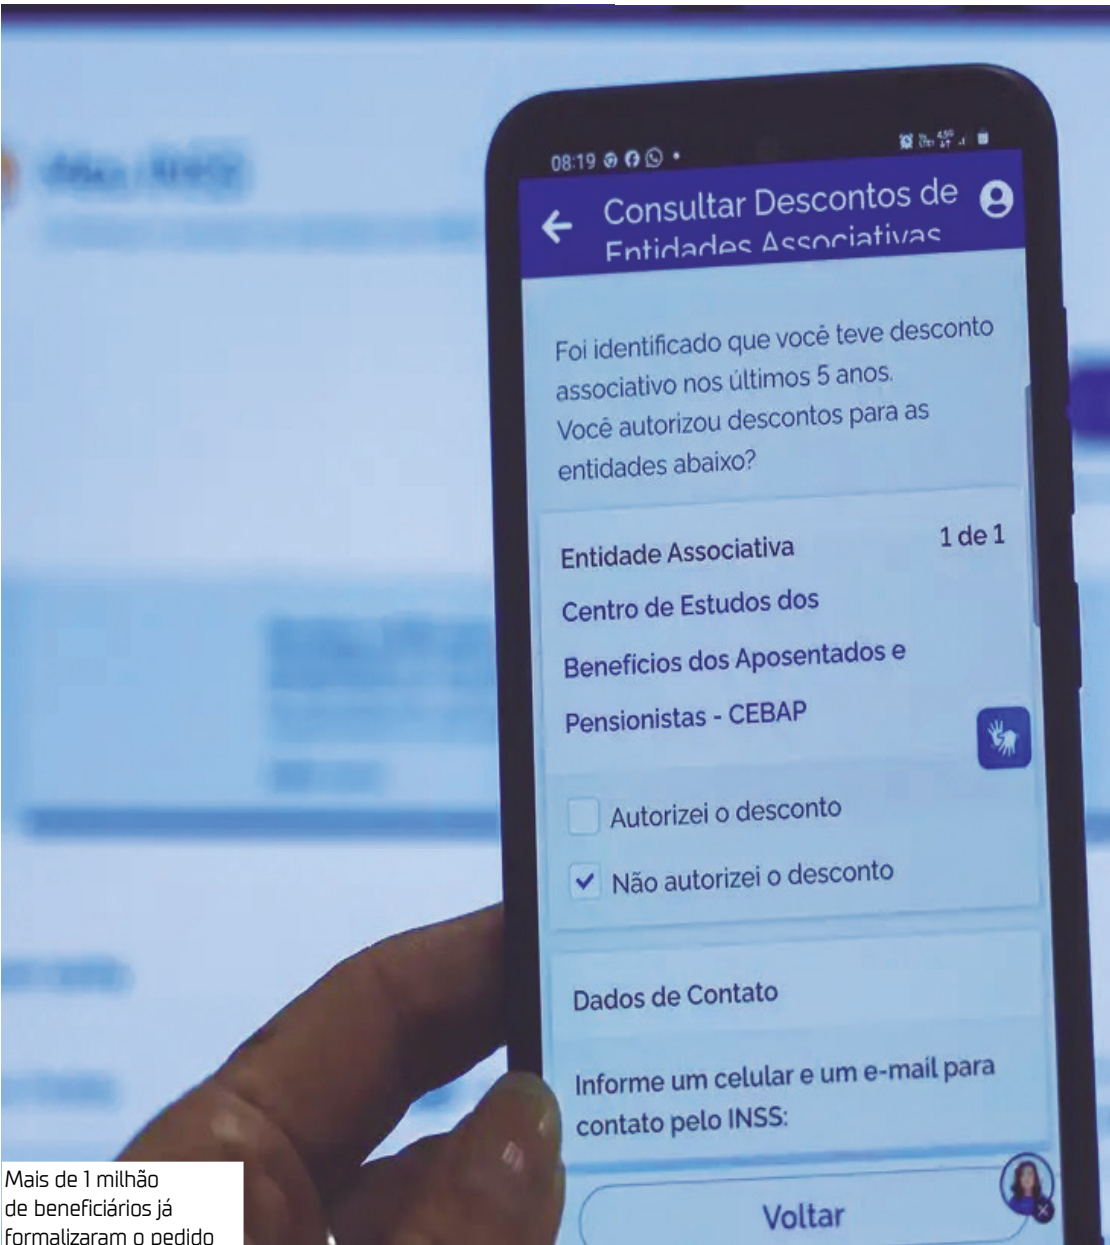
08:19

Consultar Descontos de Entidades Associativas

Foi identificado que você teve desconto associativo nos últimos 5 anos. Você autorizou descontos para as entidades abaixo?

Entidade Associativa 1 de 1

Centro de Estudos dos Benefícios dos Aposentados e Pensionistas - CEBAP

Autorizei o desconto

Não autorizei o desconto

Dados de Contato

Informe um celular e um e-mail para contato pelo INSS:

Voltar

Mais de 1 milhão de beneficiários já formalizaram o pedido